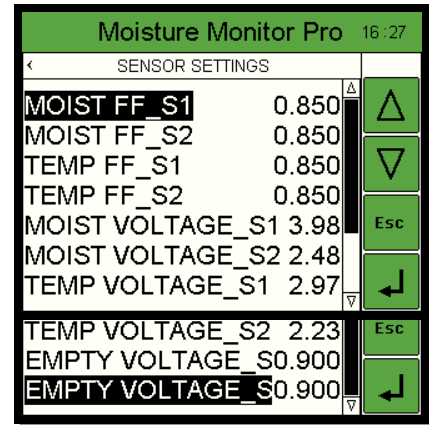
Moisture Monitor Pro 16:27

‹ SENSOR SETTINGS

MOIST FF_S1 0.850
MOIST FF_S2 0.850
TEMP FF_S1 0.850
TEMP FF_S2 0.850
MOIST VOLTAGE_S1 3.98
MOIST VOLTAGE_S2 2.48
TEMP VOLTAGE_S1 2.97

Δ
∇
Esc
↵

TEMP VOLTAGE_S2 2.23
EMPTY VOLTAGE_S0.900
EMPTY VOLTAGE_S0.900

Esc
↵